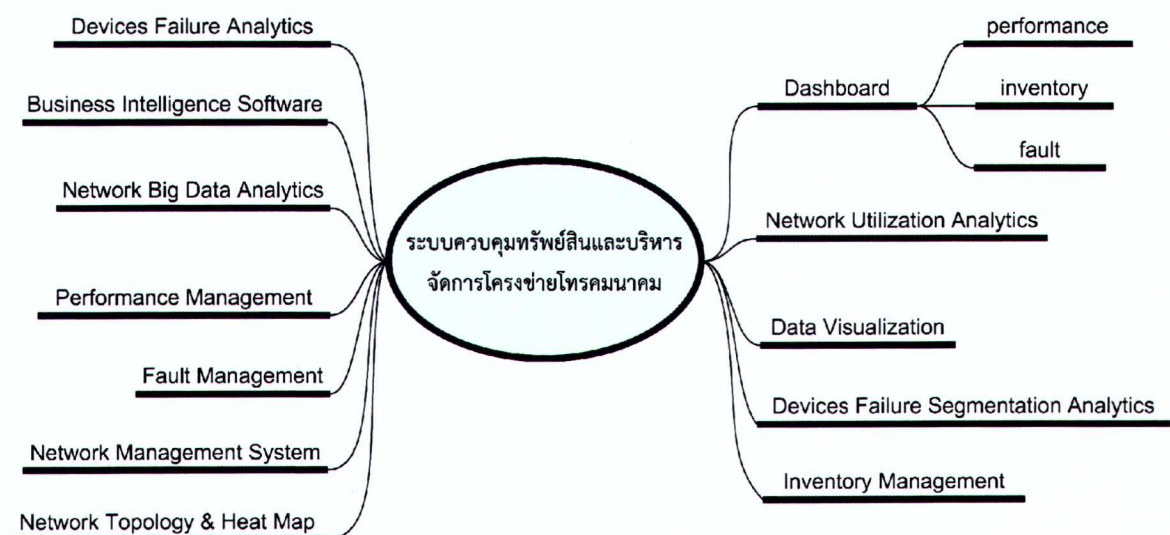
ระบบควบคุมทรัพย์สินและบริหารจัดการโครงข่ายโทรคมนาคม

Devices Failure Analytics

Business Intelligence Software

Network Big Data Analytics

Performance Management

Fault Management

Network Management System

Network Topology & Heat Map

Dashboard

performance

inventory

fault

Network Utilization Analytics

Data Visualization

Devices Failure Segmentation Analytics

Inventory Management